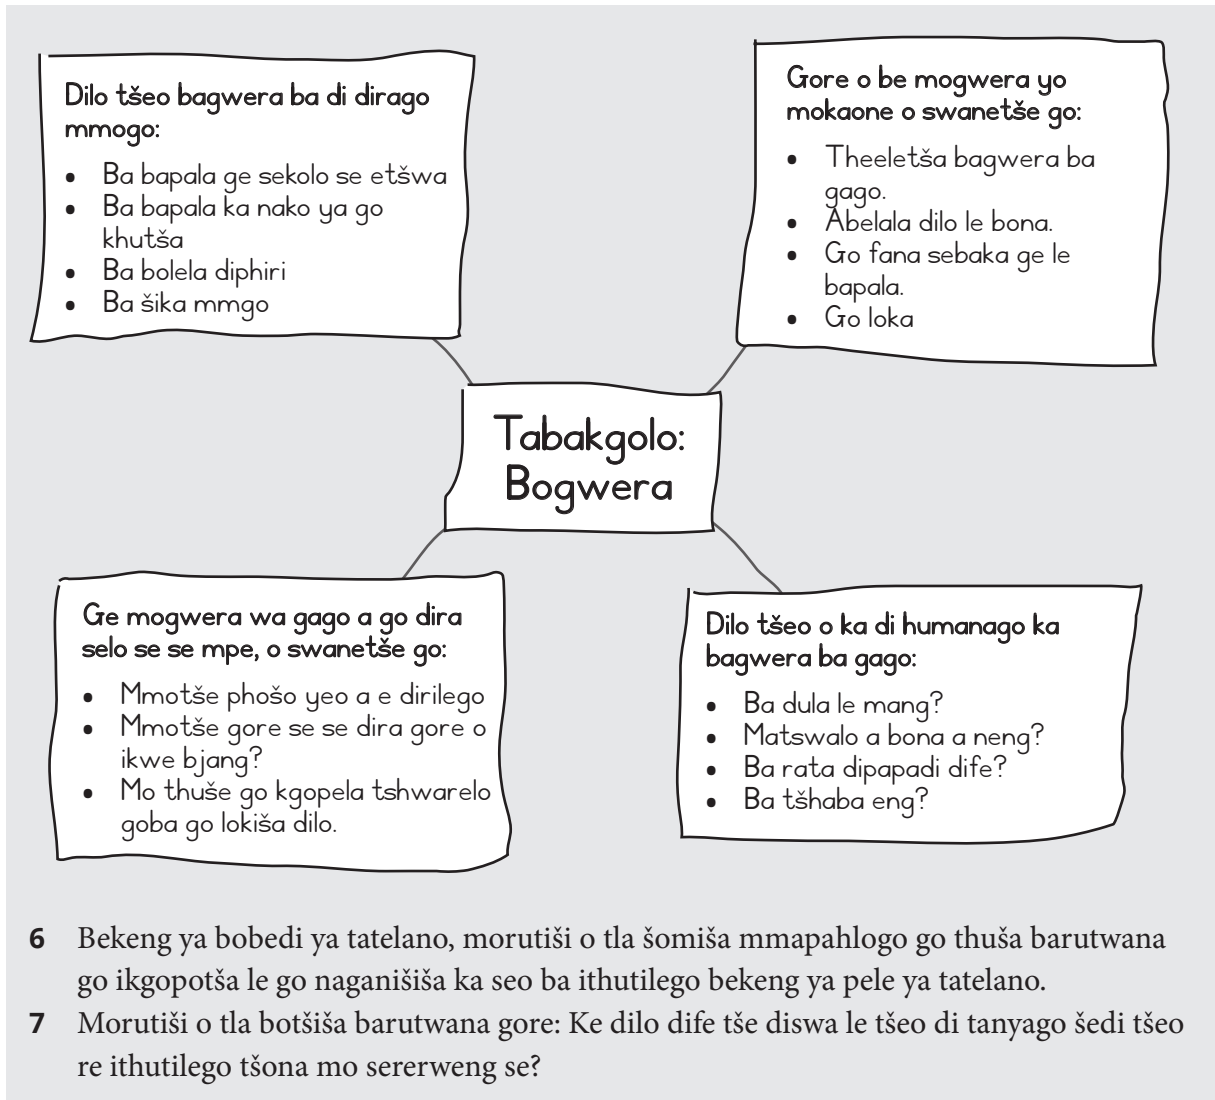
Dilo tšeo bagwera ba di dirago mmogo:

- Ba bapala ge sekolo se etšwa
- Ba bapala ka nako ya go khutša
- Ba bolela diphiri
- Ba šika mmgo

Gore o be mogwera yo mokaone o swanetše go:

- Theeletša bagwera ba gago.
- Abelala dilo le bona.
- Go fana sebaka ge le bapala.
- Go loka

Tabakgolo: Bogwera

Ge mogwera wa gago a go dira selo se se mpe, o swanetše go:

- Mmotše phošo yeo a e dirilego
- Mmotše gore se se dira gore o ikwe bjang?
- Mo thuše go kgopela tshwarelo goba go lokiša dilo.

Dilo tšeo o ka di humanago ka bagwera ba gago:

- Ba dula le mang?
- Matswalo a bona a neng?
- Ba rata dipapadi dife?
- Ba tšhaba eng?

**6** Bekeng ya bobedi ya tatelano, morutiši o tla šomiša mmapahlogo go thuša barutwana go ikgopotša le go naganišiša ka seo ba ithutilego bekeng ya pele ya tatelano.

**7** Morutiši o tla botšiša barutwana gore: Ke dilo dife tše diswa le tšeo di tanyago šedi tšeo re ithutilego tšona mo sererweng se?